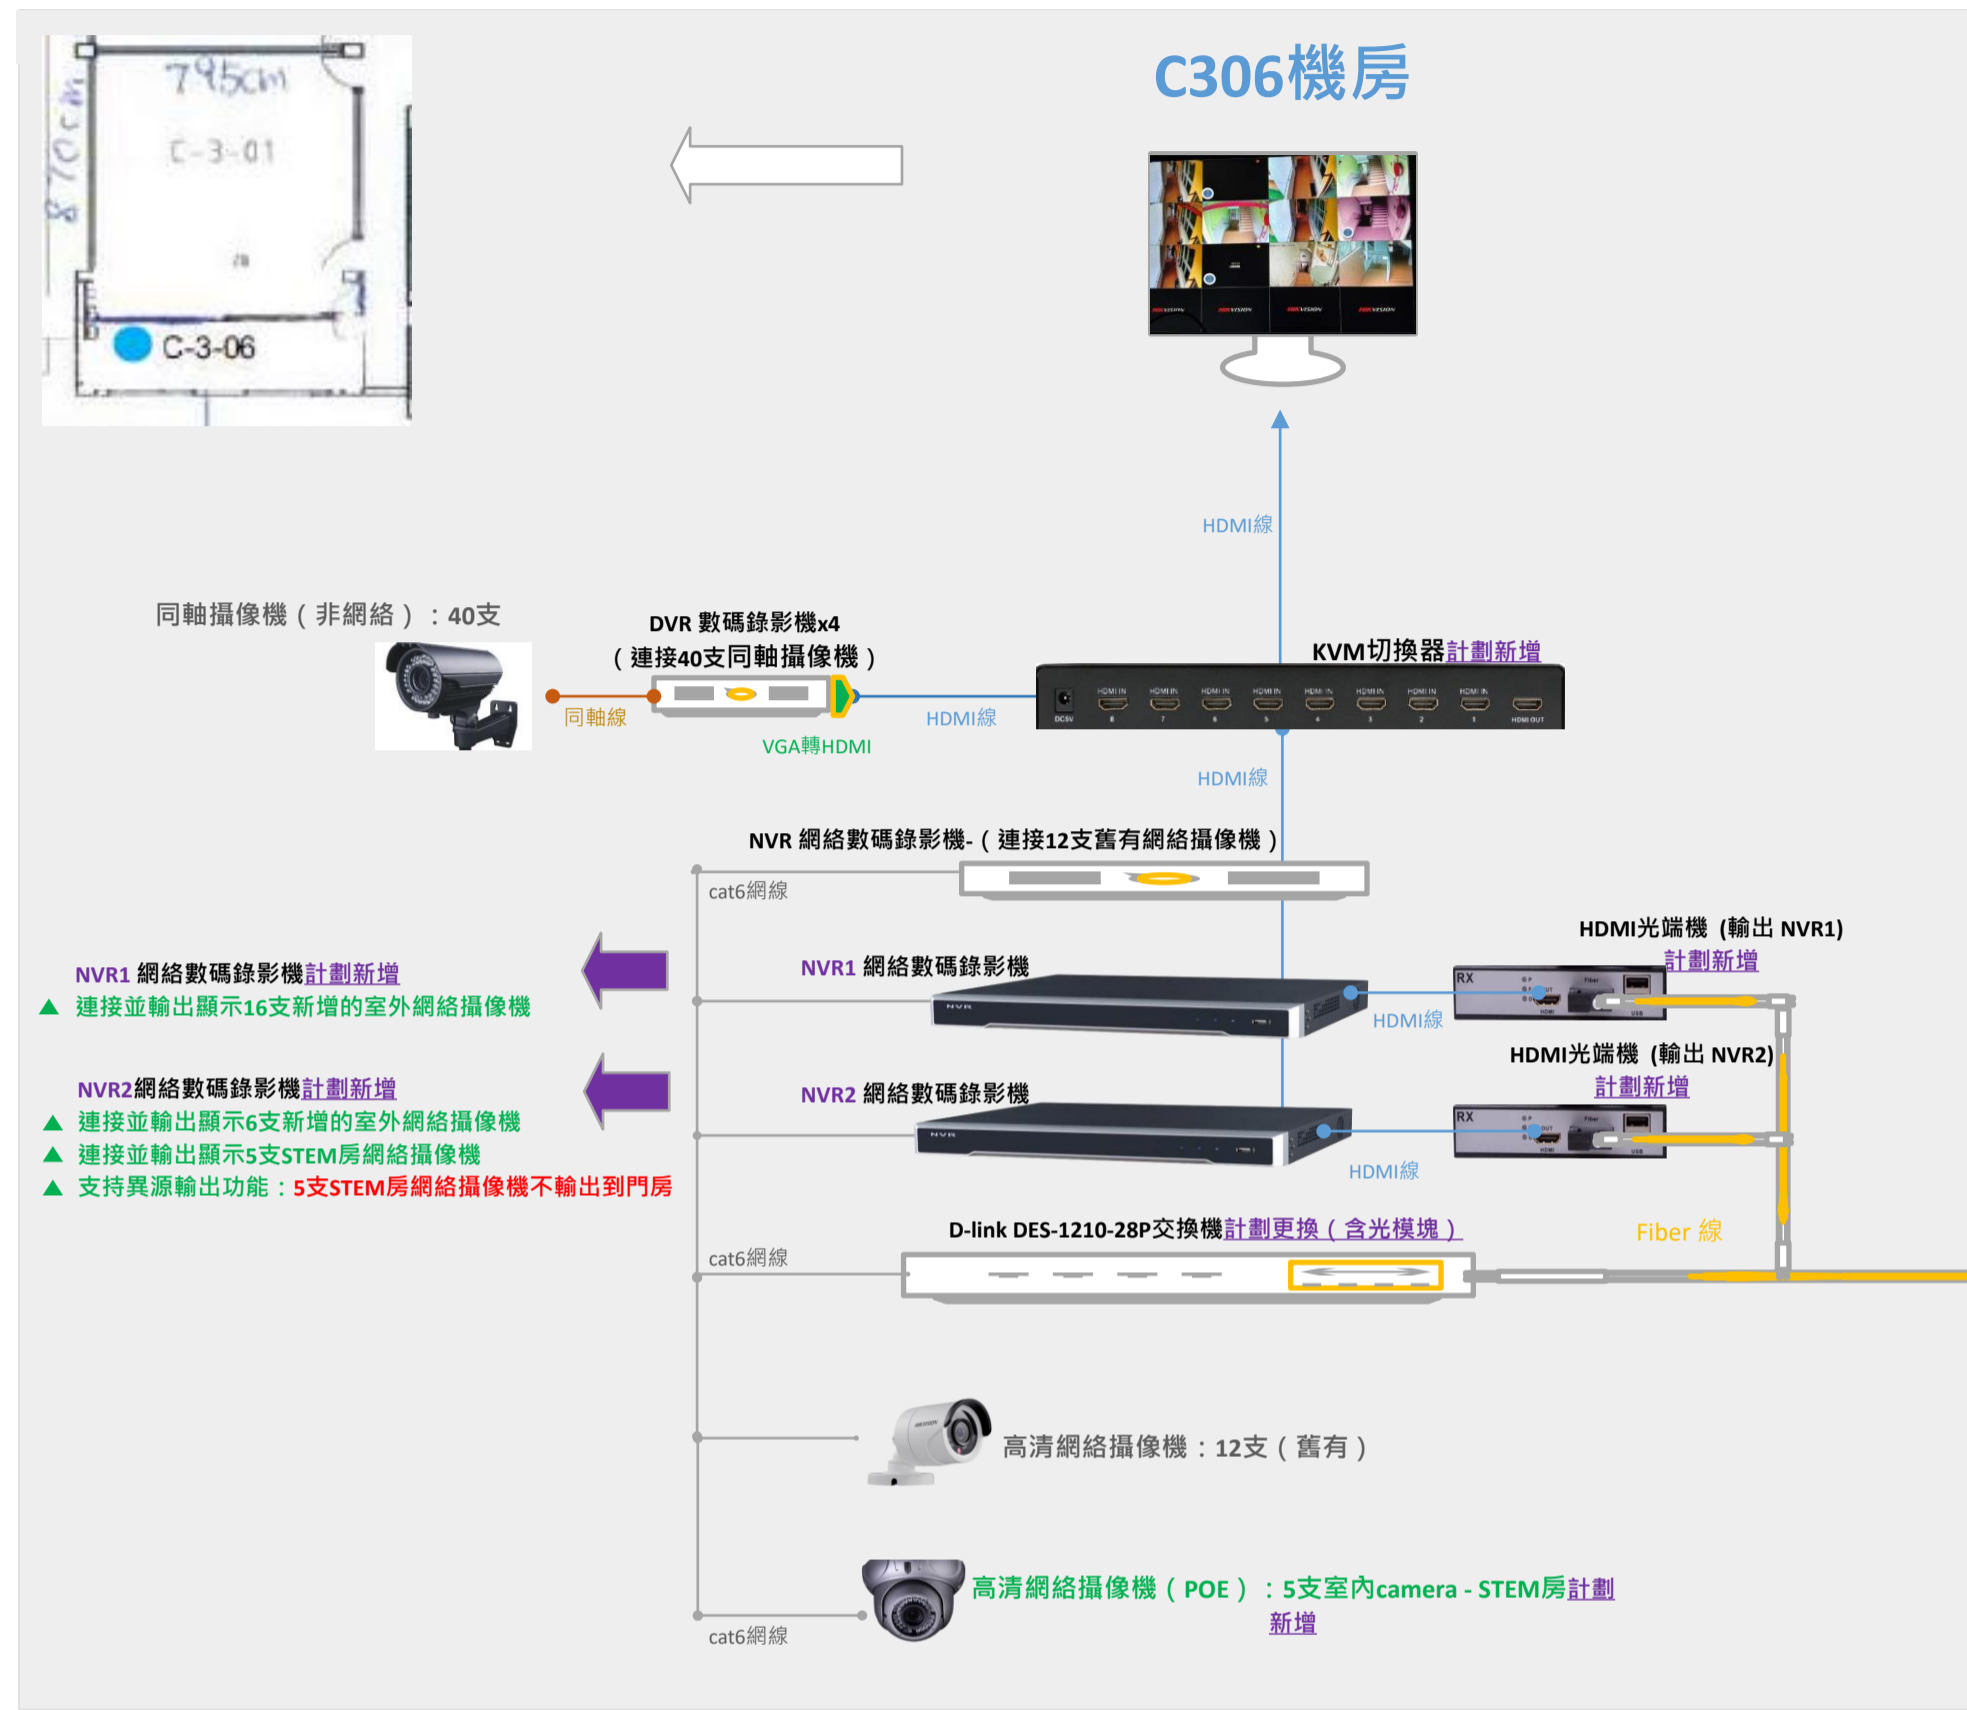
795cm
870cm
C-3-01
C-3-06

C306機房

HDMI線

同軸攝像機（非網絡）：40支

DVR 數碼錄影機x4
（連接40支同軸攝像機）

同軸線

VGA轉HDMI

HDMI線

KVM切換器計劃新增

HDMI線

NVR 網絡數碼錄影機-（連接12支舊有網絡攝像機）

cat6網線

HDMI光端機（輸出 NVR1）
計劃新增

NVR1 網絡數碼錄影機計劃新增
▲ 連接並輸出顯示16支新增的室外網絡攝像機

NVR1 網絡數碼錄影機

HDMI線

HDMI光端機（輸出 NVR2）
計劃新增

NVR2網絡數碼錄影機計劃新增
▲ 連接並輸出顯示6支新增的室外網絡攝像機
▲ 連接並輸出顯示5支STEM房網絡攝像機
▲ 支持異源輸出功能：5支STEM房網絡攝像機不輸出到門房

NVR2 網絡數碼錄影機

HDMI線

D-link DES-1210-28P交換機計劃更換（含光模塊）

Fiber 線

cat6網線

高清網絡攝像機：12支（舊有）

高清網絡攝像機（POE）：5支室內camera - STEM房計劃新增

cat6網線